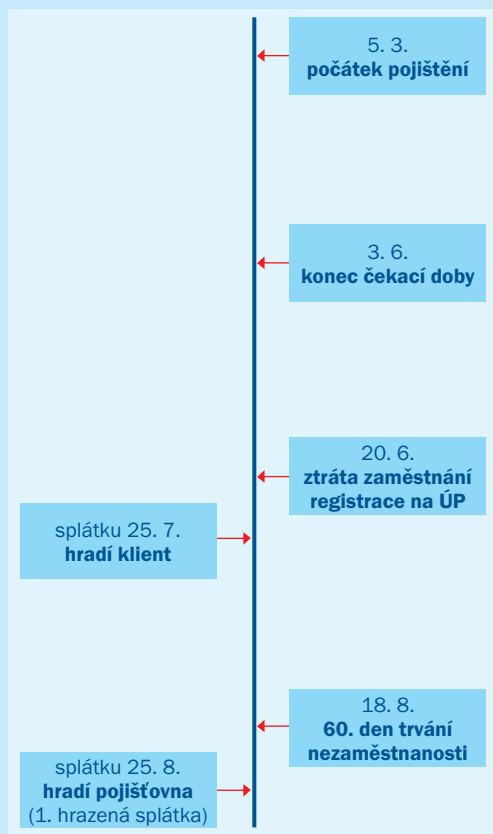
5. 3.
počátek pojištění

3. 6.
konec čekací doby

20. 6.
ztráta zaměstnání
registrace na ÚP

splátku 25. 7.
hradí klient

18. 8.
60. den trvání
nezaměstnanosti

splátku 25. 8.
hradí pojišťovna
(1. hrazená splátka)